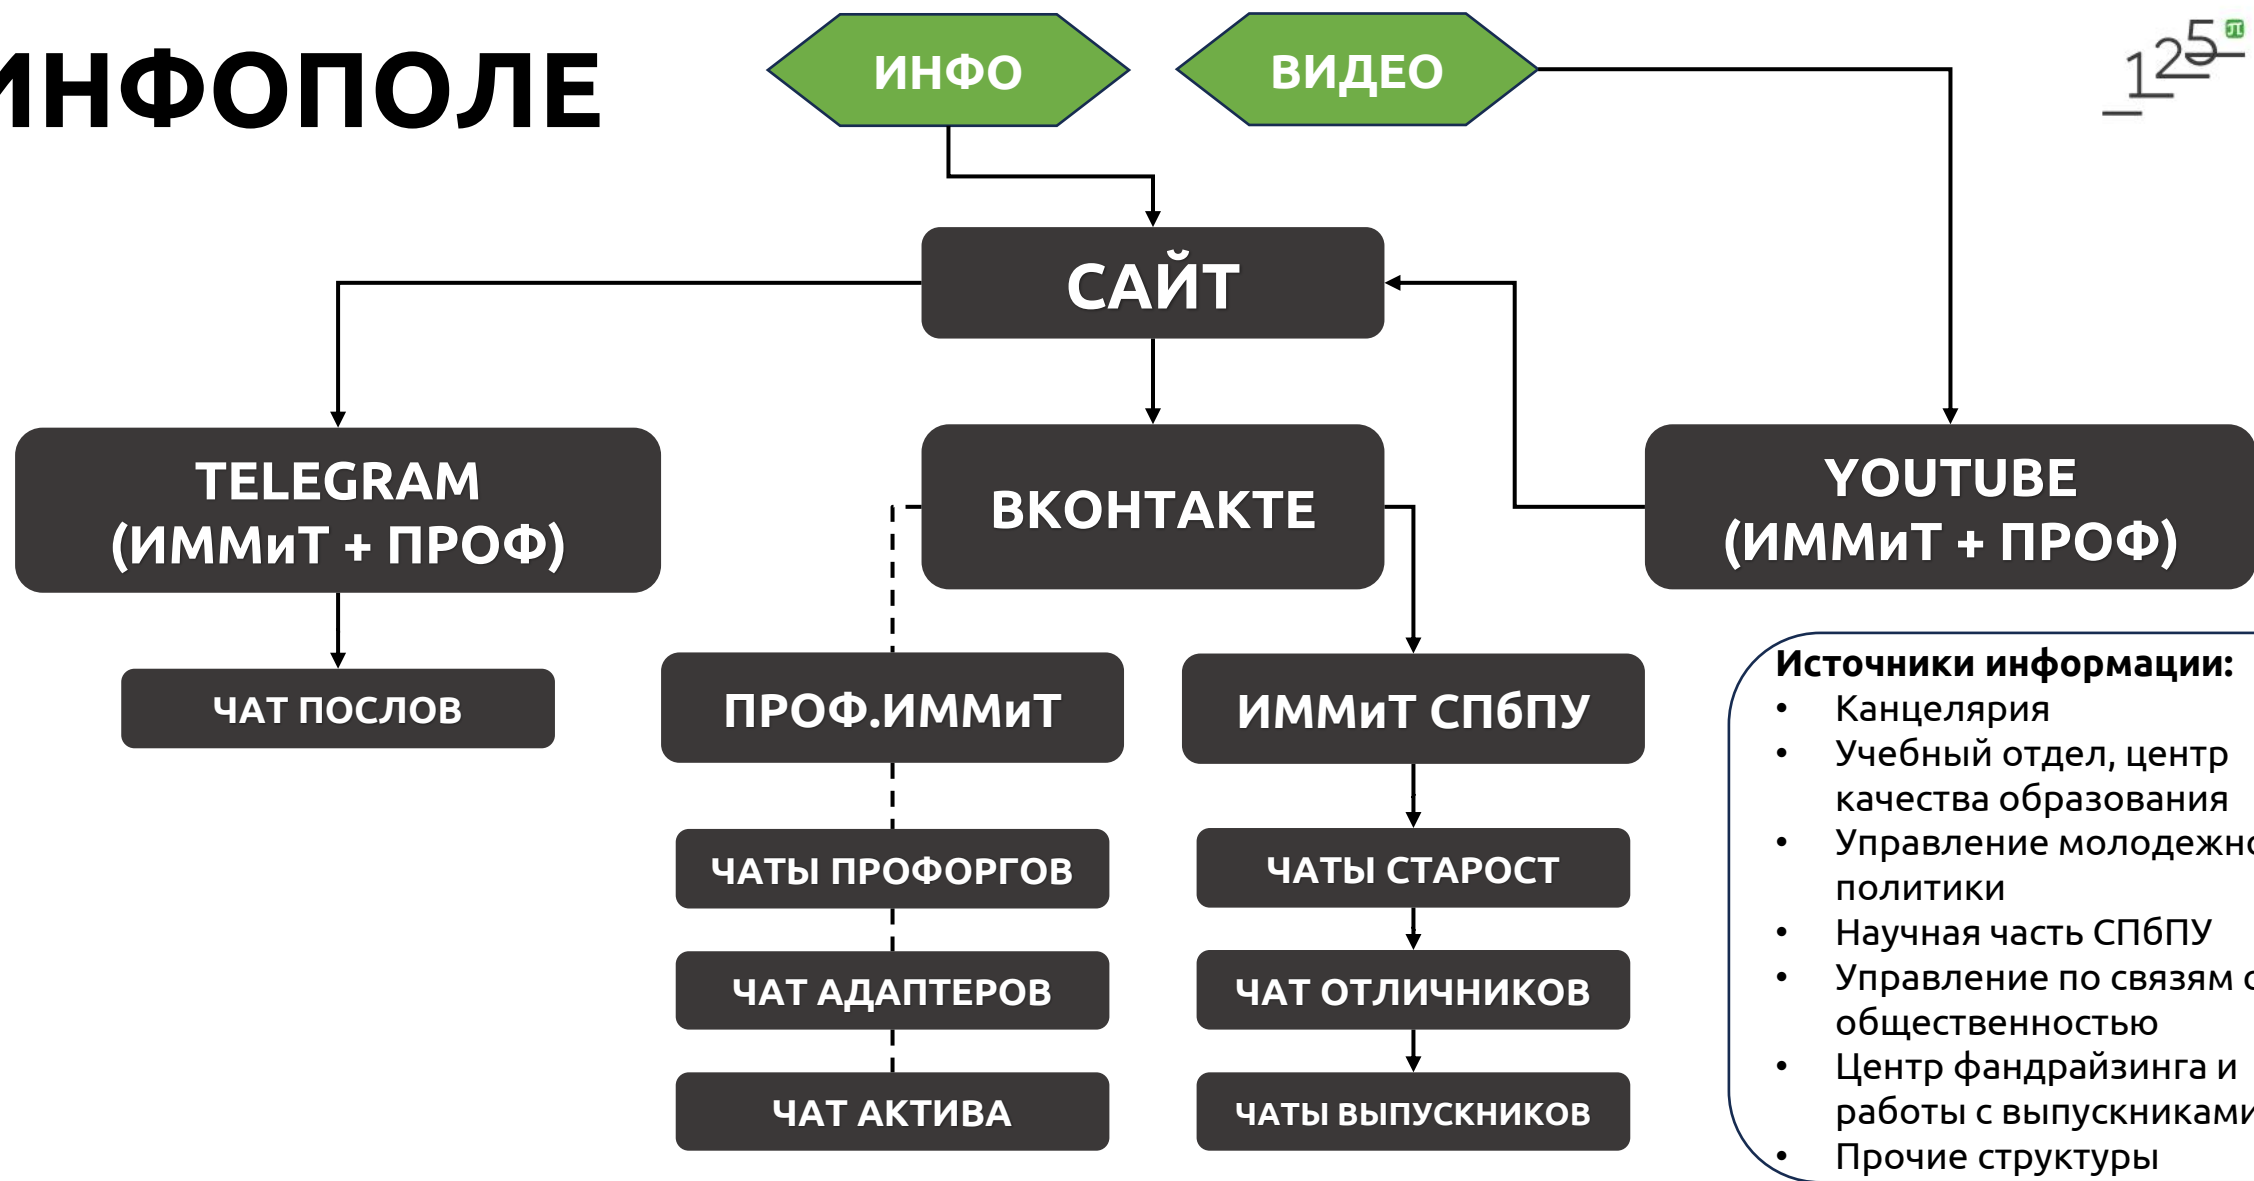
ИНФОПОЛЕ

ИНФО

ВИДЕО

125

САЙТ

TELEGRAM (ИММиТ + ПРОФ)

ВКОНТАКТЕ

YOUTUBE (ИММиТ + ПРОФ)

ЧАТ ПОСЛОВ

ПРОФ.ИММиТ

ИММиТ СПбПУ

ЧАТЫ ПРОФОРГОВ

ЧАТ АДАПТЕРОВ

ЧАТ АКТИВА

ЧАТЫ СТАРОСТ

ЧАТ ОТЛИЧНИКОВ

ЧАТЫ ВЫПУСКНИКОВ

Источники информации:
• Канцелярия
• Учебный отдел, центр качества образования
• Управление молодежно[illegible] политики
• Научная часть СПбПУ
• Управление по связям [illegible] общественностью
• Центр фандрайзинга и работы с выпускникам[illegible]
• Прочие структуры